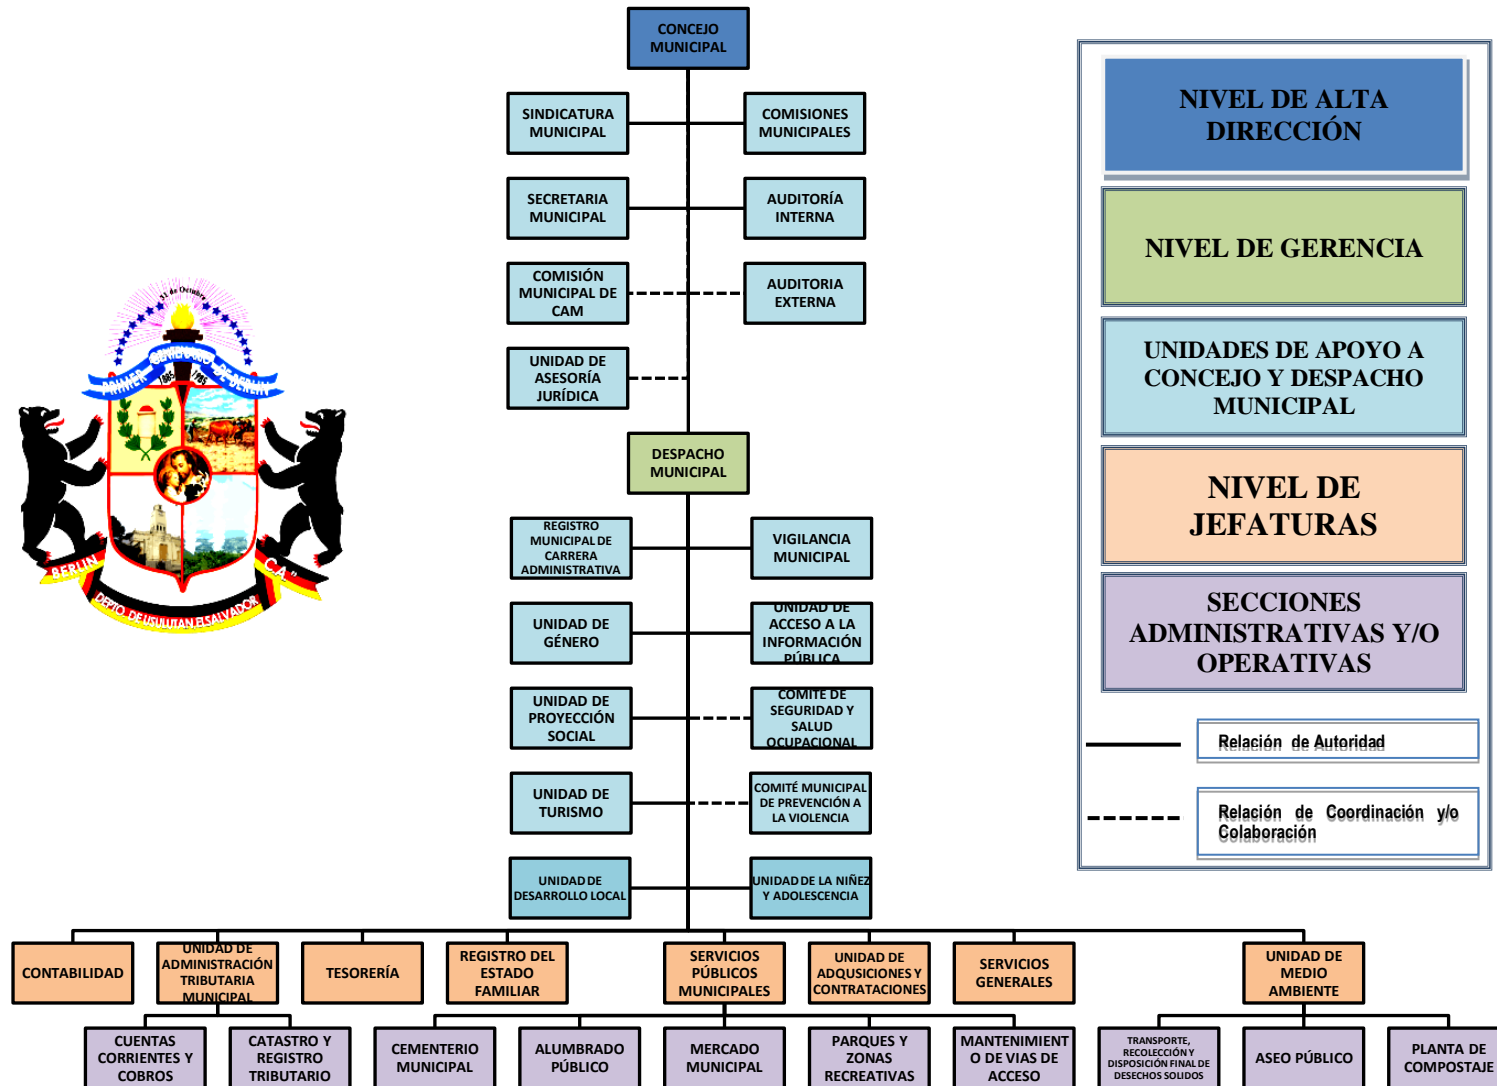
CONCEJO MUNICIPAL

SINDICATURA MUNICIPAL

COMISIONES MUNICIPALES

SECRETARIA MUNICIPAL

AUDITORÍA INTERNA

COMISIÓN MUNICIPAL DE CAM

AUDITORIA EXTERNA

UNIDAD DE ASESORÍA JURÍDICA

DESPACHO MUNICIPAL

REGISTRO MUNICIPAL DE CARRERA ADMINISTRATIVA

VIGILANCIA MUNICIPAL

UNIDAD DE GÉNERO

UNIDAD DE ACCESO A LA INFORMACIÓN PÚBLICA

UNIDAD DE PROYECCIÓN SOCIAL

COMITE DE SEGURIDAD Y SALUD OCUPACIONAL

UNIDAD DE TURISMO

COMITÉ MUNICIPAL DE PREVENCIÓN A LA VIOLENCIA

UNIDAD DE DESARROLLO LOCAL

UNIDAD DE LA NIÑEZ Y ADOLESCENCIA

CONTABILIDAD

UNIDAD DE ADMINISTRACIÓN TRIBUTARIA MUNICIPAL

TESORERÍA

REGISTRO DEL ESTADO FAMILIAR

SERVICIOS PÚBLICOS MUNICIPALES

UNIDAD DE ADQUSICIONES Y CONTRATACIONES

SERVICIOS GENERALES

UNIDAD DE MEDIO AMBIENTE

CUENTAS CORRIENTES Y COBROS

CATASTRO Y REGISTRO TRIBUTARIO

CEMENTERIO MUNICIPAL

ALUMBRADO PÚBLICO

MERCADO MUNICIPAL

PARQUES Y ZONAS RECREATIVAS

MANTENIMIENTO DE VIAS DE ACCESO

TRANSPORTE, RECOLECCIÓN Y DISPOSICIÓN FINAL DE DESECHOS SOLIDOS

ASEO PÚBLICO

PLANTA DE COMPOSTAJE

13 de Octubre
BERLIN
1885 1985
BERLIN C.A.
DEPTO. DE USULUTAN EL SALVADOR

NIVEL DE ALTA DIRECCIÓN

NIVEL DE GERENCIA

UNIDADES DE APOYO A CONCEJO Y DESPACHO MUNICIPAL

NIVEL DE JEFATURAS

SECCIONES ADMINISTRATIVAS Y/O OPERATIVAS

Relación de Autoridad

Relación de Coordinación y/o Colaboración